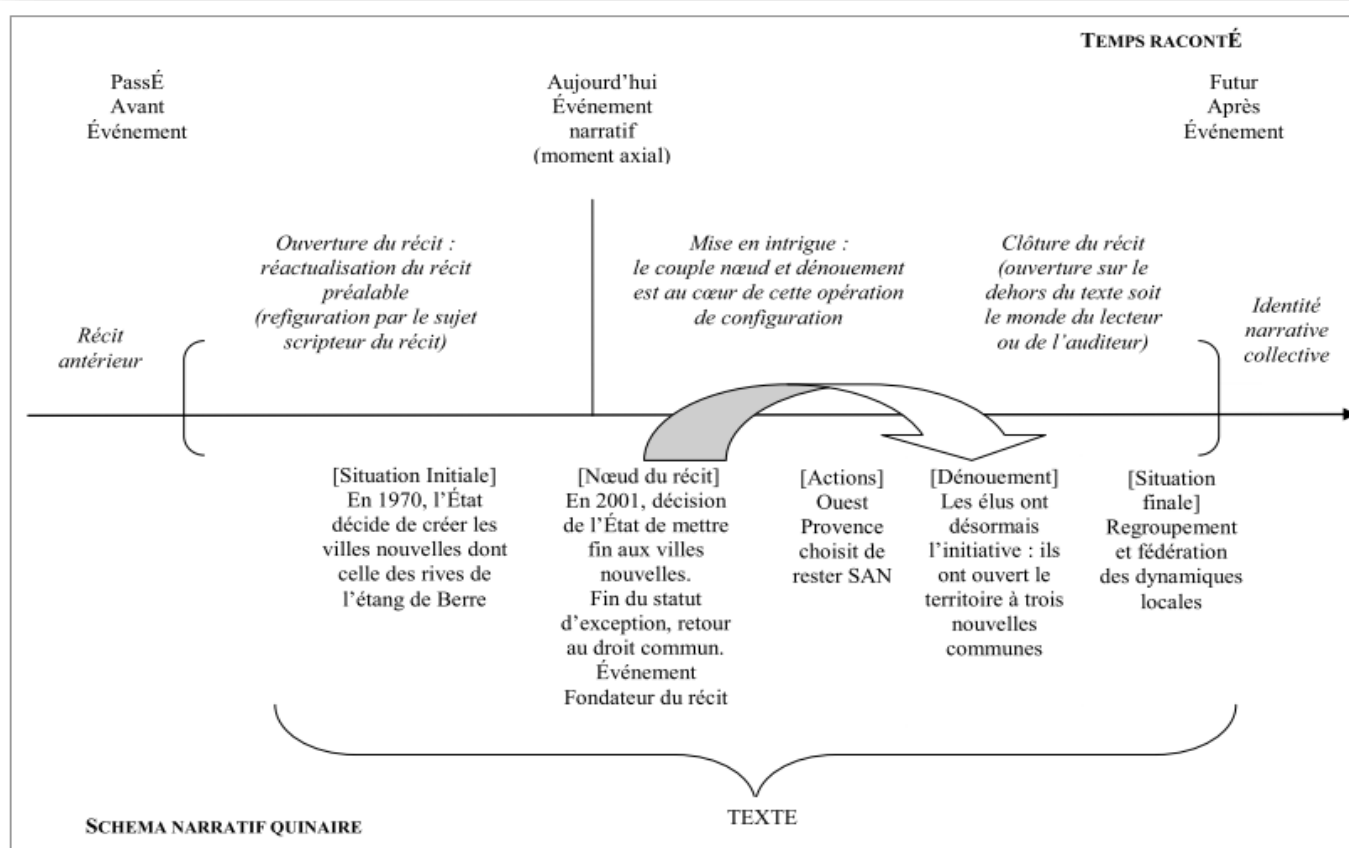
TEMPS RACONTÉ

PassÉ
Avant
Événement

Aujourd'hui
Événement
narratif
(moment axial)

Futur
Après
Événement

Récit antérieur

Ouverture du récit : réactualisation du récit préalable (refiguration par le sujet scripteur du récit)

Mise en intrigue : le couple nœud et dénouement est au cœur de cette opération de configuration

Clôture du récit (ouverture sur le dehors du texte soit le monde du lecteur ou de l'auditeur)

Identité narrative collective

[Situation Initiale]
En 1970, l'État décide de créer les villes nouvelles dont celle des rives de l'étang de Berre

[Nœud du récit]
En 2001, décision de l'État de mettre fin aux villes nouvelles.
Fin du statut d'exception, retour au droit commun.
Événement Fondateur du récit

[Actions]
Ouest Provence choisit de rester SAN

[Dénouement]
Les élus ont désormais l'initiative : ils ont ouvert le territoire à trois nouvelles communes

[Situation finale]
Regroupement et fédération des dynamiques locales

TEXTE

SCHEMA NARRATIF QUINAIRE